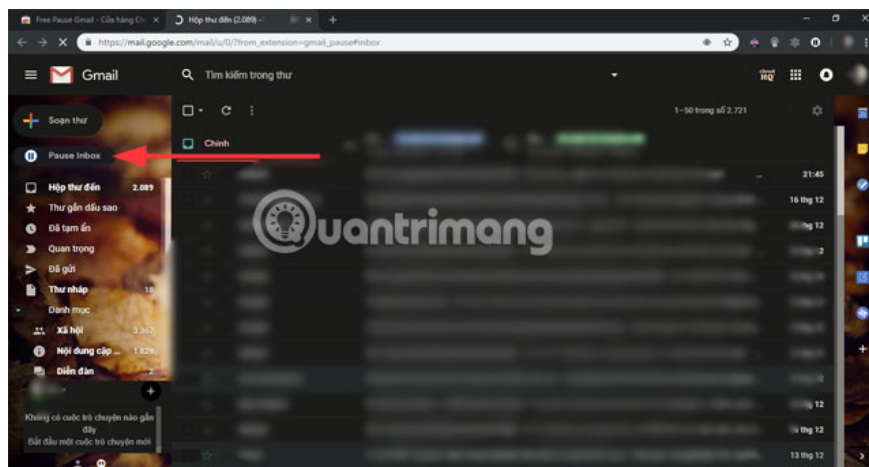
Free Pause Gmail - Cửa hàng Ch
Hộp thư đến (2.089) -
https://mail.google.com/mail/u/0/?from_extension=gmail_pause#inbox

Gmail
Tìm kiếm trong thư

Soạn thư
Pause Inbox
Hộp thư đến 2.089
Thư gắn dấu sao
Đã tạm ẩn
Quan trọng
Đã gửi
Thư nháp
Danh mục
Xã hội 3.367
Nội dung cập ... 1.829
Diễn đàn 2

Không có cuộc trò chuyện nào gần đây
Bắt đầu một cuộc trò chuyện mới

1–50 trong số 2.721
Chính

21:45
16 thg 12
thg 12
2
thg 12
13 thg 12

Quantrimang